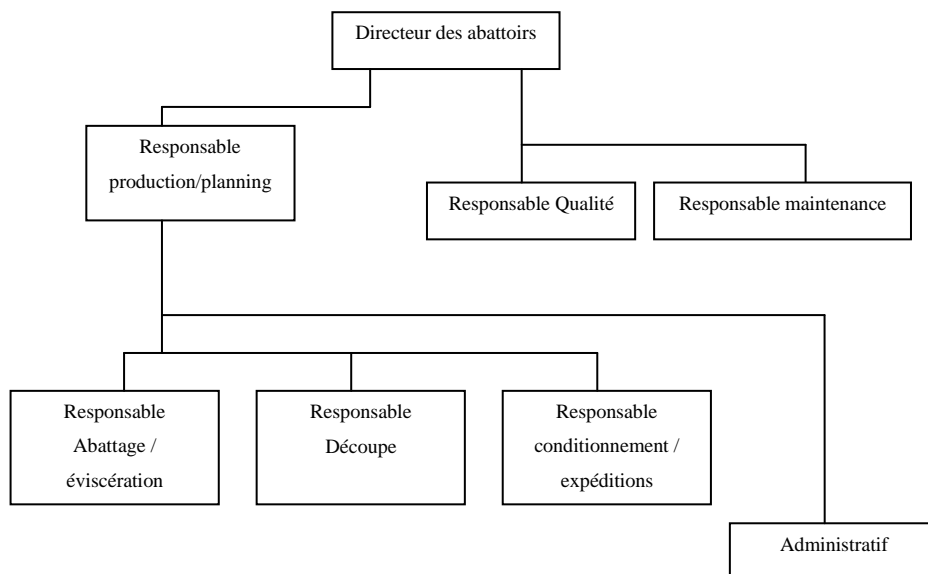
Directeur des abattoirs

Responsable production/planning

Responsable Qualité

Responsable maintenance

Responsable Abattage / éviscération

Responsable Découpe

Responsable conditionnement / expéditions

Administratif